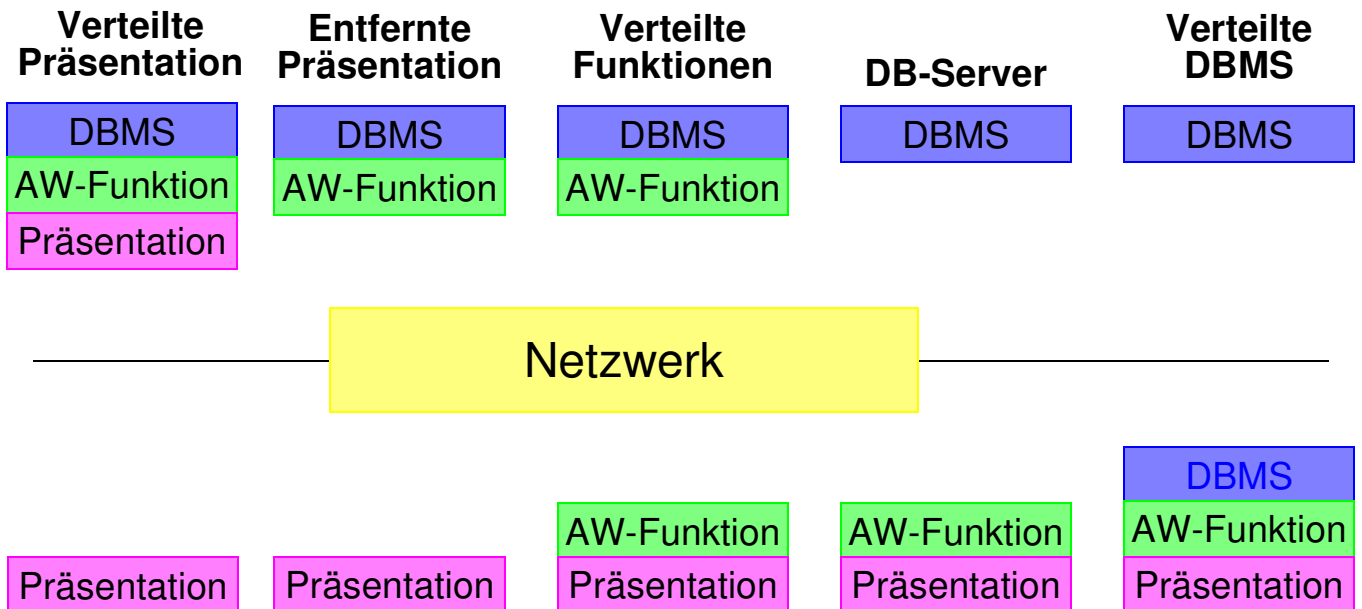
Verteilte Präsentation

DBMS
AW-Funktion
Präsentation

Entfernte Präsentation

DBMS
AW-Funktion

Verteilte Funktionen

DBMS
AW-Funktion

DB-Server

DBMS

Verteilte DBMS

DBMS

Netzwerk

Präsentation

Präsentation

AW-Funktion
Präsentation

AW-Funktion
Präsentation

DBMS
AW-Funktion
Präsentation